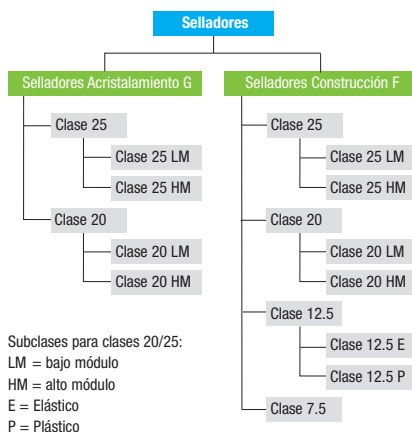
Selladores

Selladores Acristalamiento G

Clase 25

Clase 25 LM

Clase 25 HM

Clase 20

Clase 20 LM

Clase 20 HM

Selladores Construcción F

Clase 25

Clase 25 LM

Clase 25 HM

Clase 20

Clase 20 LM

Clase 20 HM

Clase 12.5

Clase 12.5 E

Clase 12.5 P

Clase 7.5

Subclases para clases 20/25:
LM = bajo módulo
HM = alto módulo
E = Elástico
P = Plástico